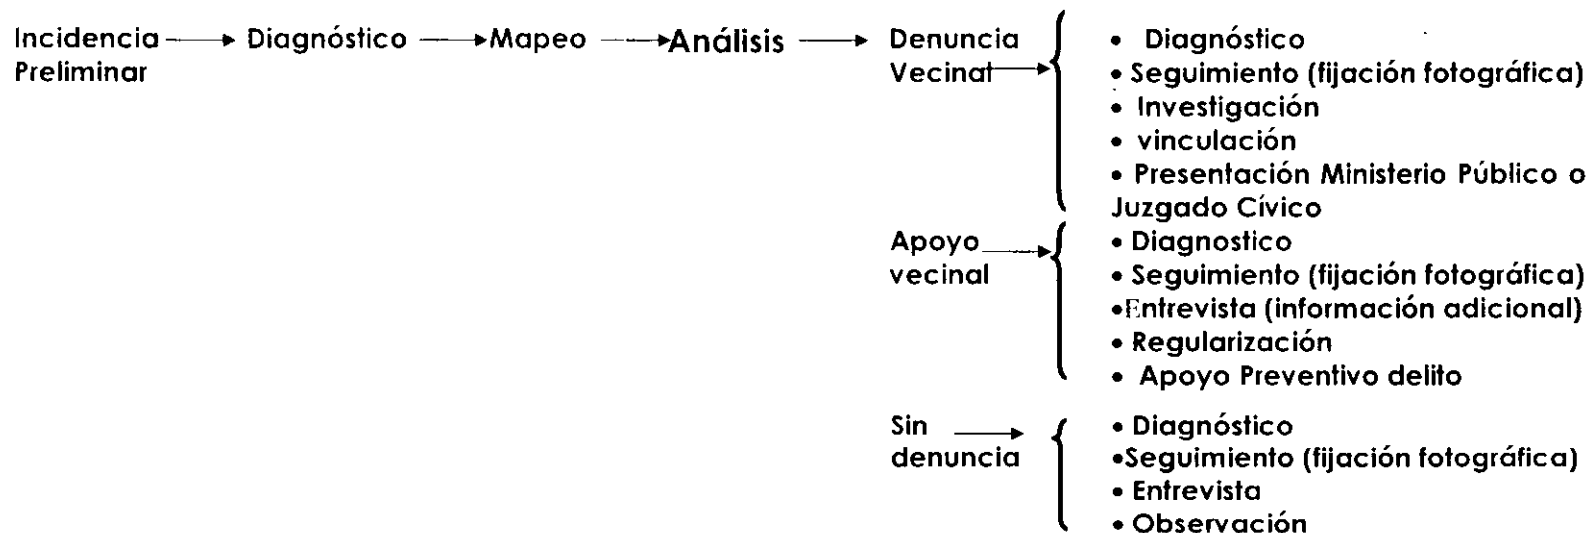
Incidencia Preliminar → Diagnóstico → Mapeo → Análisis →

Denuncia Vecinal →
• Diagnóstico
• Seguimiento (fijación fotográfica)
• Investigación
• vinculación
• Presentación Ministerio Público o Juzgado Cívico

Apoyo vecinal →
• Diagnostico
• Seguimiento (fijación fotográfica)
•Entrevista (información adicional)
• Regularización
• Apoyo Preventivo delito

Sin denuncia →
• Diagnóstico
•Seguimiento (fijación fotográfica)
• Entrevista
• Observación